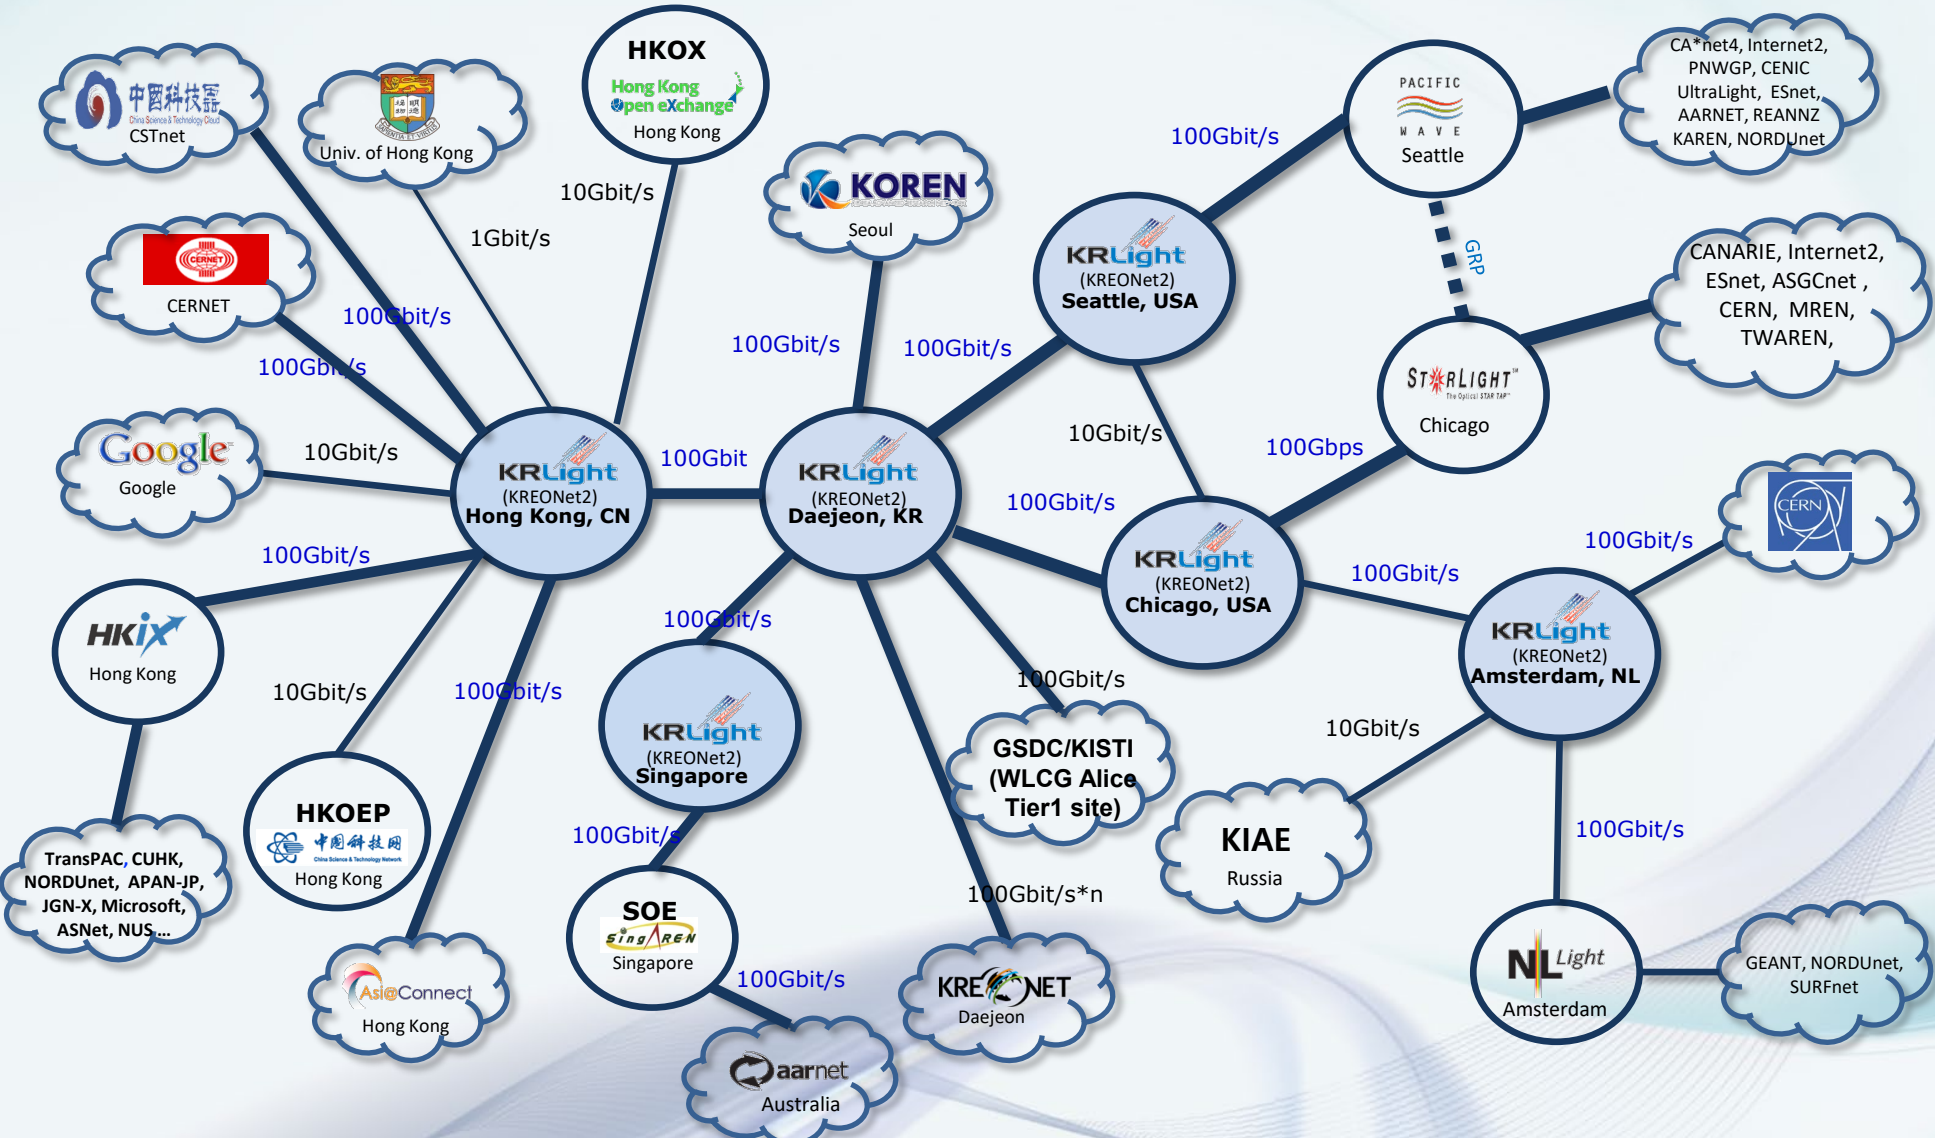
中国科技网
China Science & Technology Cloud
CSTnet

Univ. of Hong Kong

HKOX
Hong Kong Open eXchange
Hong Kong

10Gbit/s

1Gbit/s

KOREN
Seoul

100Gbit/s

PACIFIC WAVE
Seattle

CA*net4, Internet2, PNWGP, CENIC UltraLight, ESnet, AARNET, REANNZ KAREN, NORDUnet

CERNET

100Gbit/s

100Gbit/s

100Gbit/s

100Gbit/s

KRLight (KREONet2) Seattle, USA

GRP

CANARIE, Internet2, ESnet, ASGCnet , CERN, MREN, TWAREN,

STARLIGHT
Chicago

Google
Google

10Gbit/s

KRLight (KREONet2) Hong Kong, CN

100Gbit

KRLight (KREONet2) Daejeon, KR

10Gbit/s

100Gbps

100Gbit/s

100Gbit/s

CERN

100Gbit/s

KRLight (KREONet2) Chicago, USA

100Gbit/s

100Gbit/s

HKIX
Hong Kong

10Gbit/s

100Gbit/s

KRLight (KREONet2) Singapore

100Gbit/s

GSDC/KISTI (WLCG Alice Tier1 site)

KRLight (KREONet2) Amsterdam, NL

10Gbit/s

KIAE
Russia

HKOEP
中国科技网
Hong Kong

TransPAC, CUHK, NORDUnet, APAN-JP, JGN-X, Microsoft, ASNet, NUS...

100Gbit/s

SOE
SingAREN
Singapore

100Gbit/s*n

100Gbit/s

100Gbit/s

AsiaConnect
Hong Kong

KREONET
Daejeon

aarnet
Australia

NL Light
Amsterdam

GEANT, NORDUnet, SURFnet